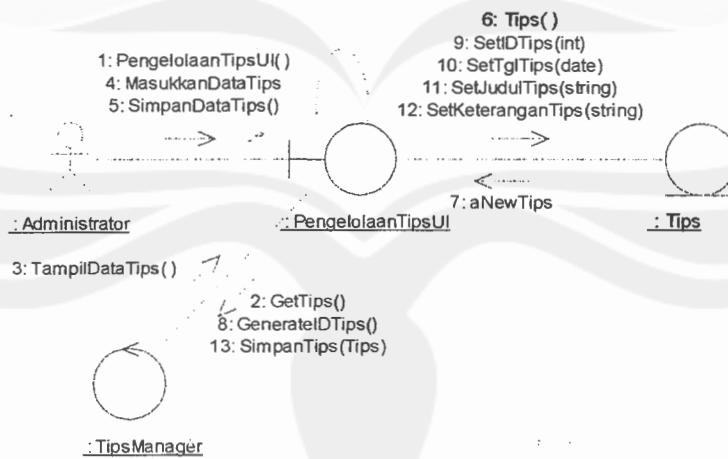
1: PengelolaanTipsUI()
4: MasukkanDataTips
5: SimpanDataTips()

6: Tips()
9: SetIDTips(int)
10: SetTglTips(date)
11: SetJudulTips(string)
12: SetKeteranganTips(string)

7: aNewTips

: Administrator

: PengelolaanTipsUI

: Tips

3: TampilDataTips()

2: GetTips()
8: GenerateIDTips()
13: SimpanTips(Tips)

: TipsManager